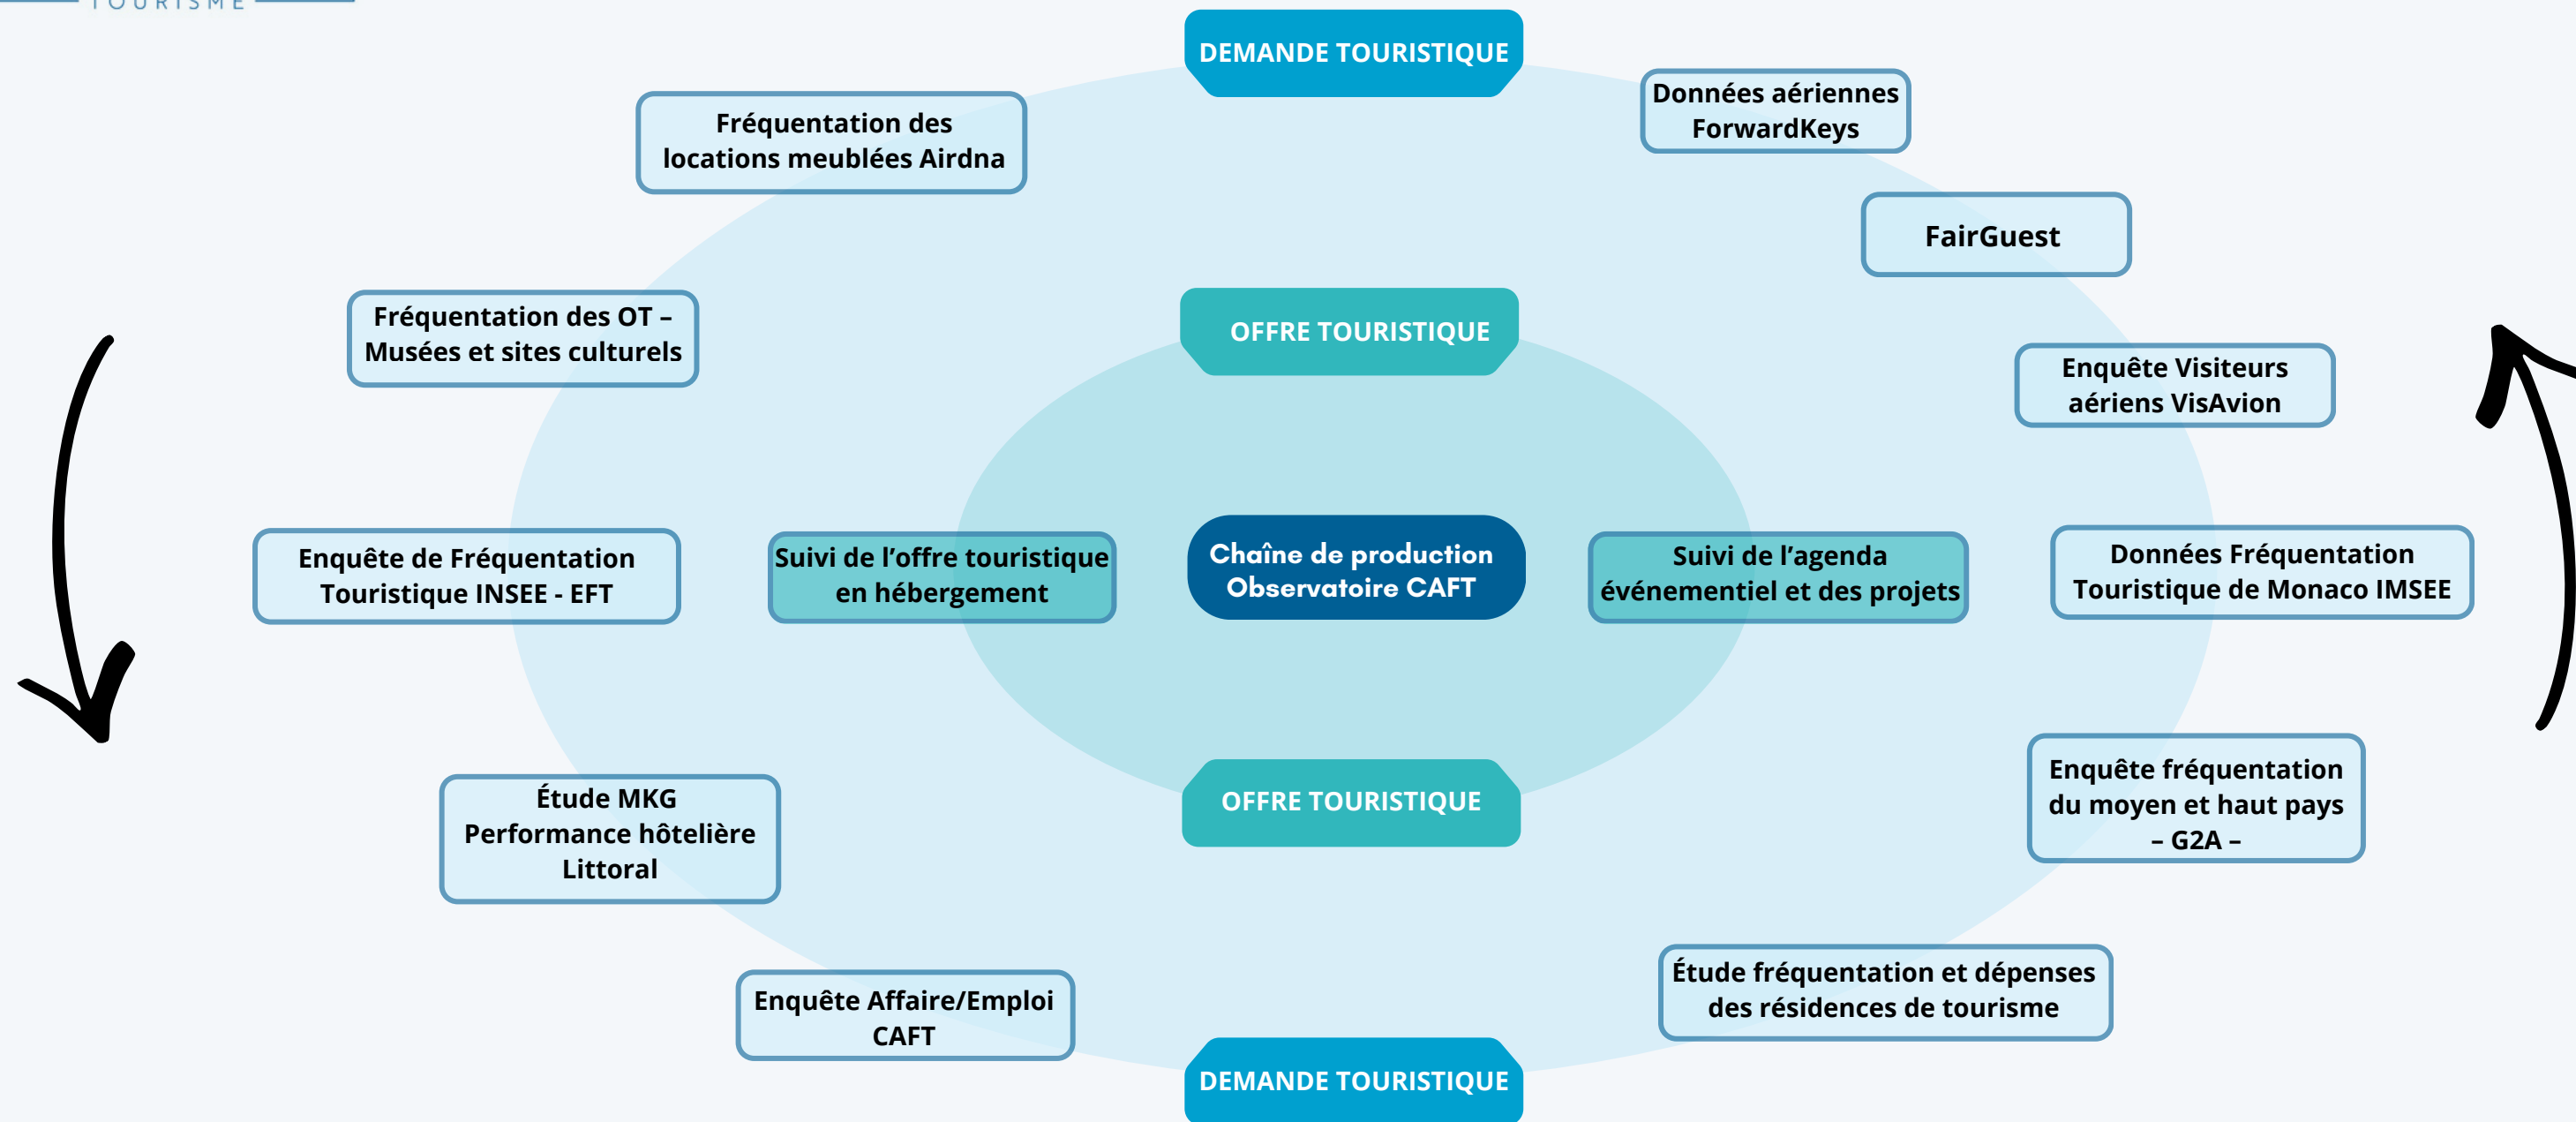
TOURISME

DEMANDE TOURISTIQUE

Fréquentation des locations meublées Airdna

Données aériennes ForwardKeys

FairGuest

Fréquentation des OT – Musées et sites culturels

OFFRE TOURISTIQUE

Enquête Visiteurs aériens VisAvion

Enquête de Fréquentation Touristique INSEE - EFT

Suivi de l'offre touristique en hébergement

Chaîne de production Observatoire CAFT

Suivi de l'agenda événementiel et des projets

Données Fréquentation Touristique de Monaco IMSEE

Étude MKG Performance hôtelière Littoral

OFFRE TOURISTIQUE

Enquête fréquentation du moyen et haut pays – G2A –

Enquête Affaire/Emploi CAFT

Étude fréquentation et dépenses des résidences de tourisme

DEMANDE TOURISTIQUE